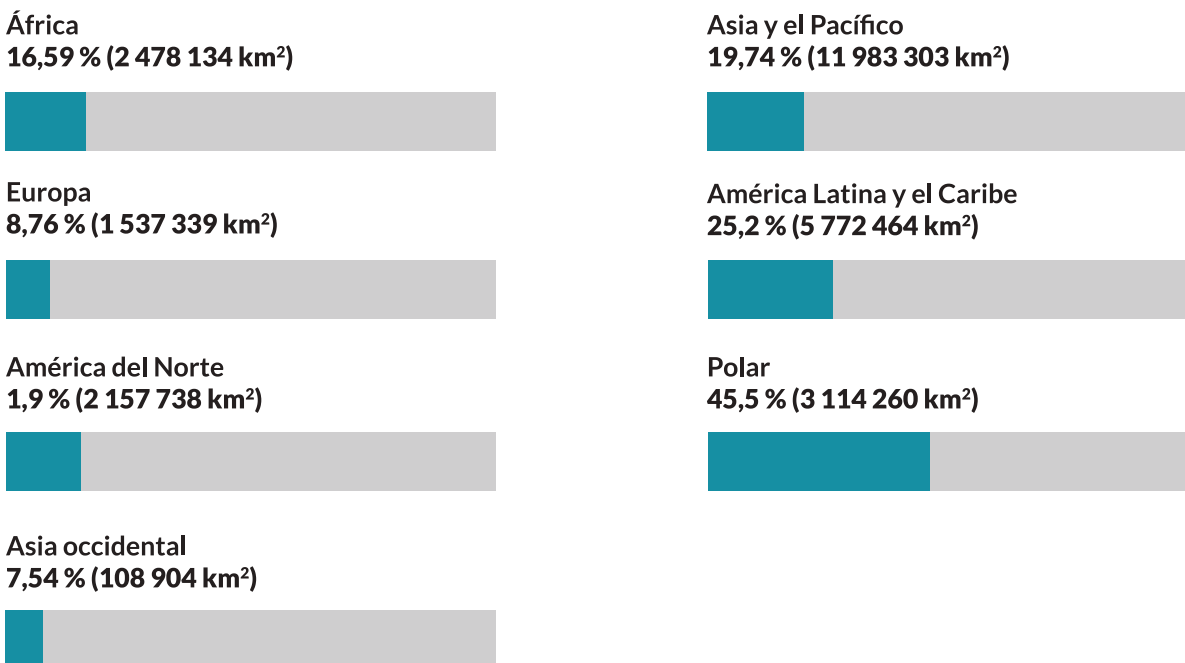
África
16,59 % (2 478 134 km$^2$)

Europa
8,76 % (1 537 339 km$^2$)

América del Norte
1,9 % (2 157 738 km$^2$)

Asia occidental
7,54 % (108 904 km$^2$)

Asia y el Pacífico
19,74 % (11 983 303 km$^2$)

América Latina y el Caribe
25,2 % (5 772 464 km$^2$)

Polar
45,5 % (3 114 260 km$^2$)